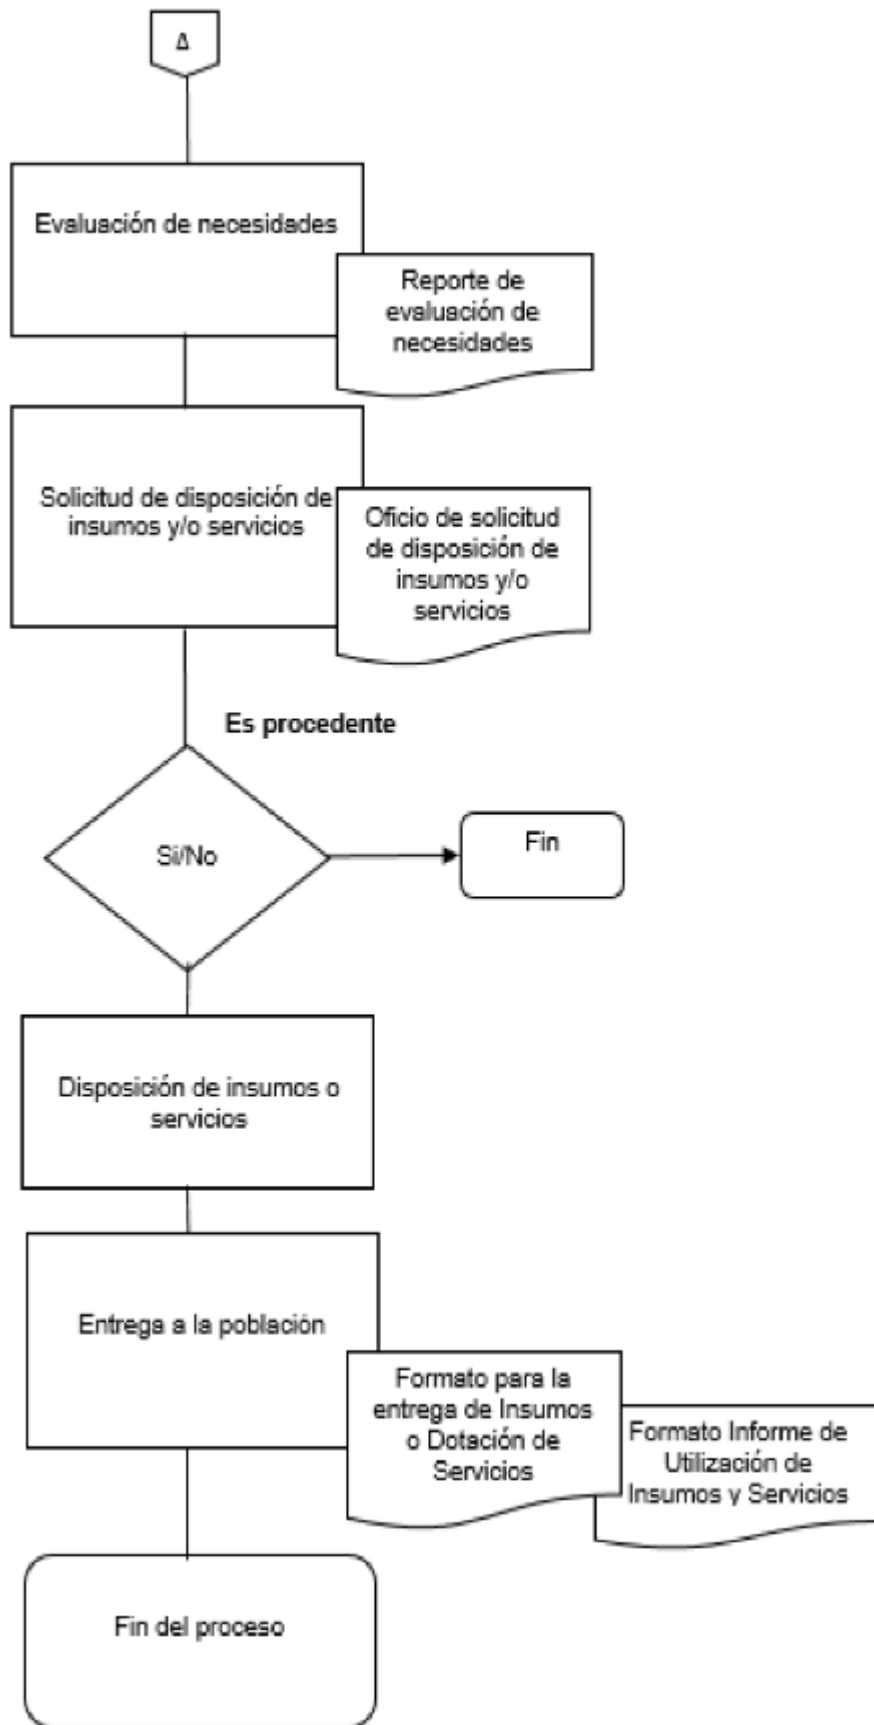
A

Evaluación de necesidades

Reporte de evaluación de necesidades

Solicitud de disposición de insumos y/o servicios

Oficio de solicitud de disposición de insumos y/o servicios

Es procedente

Si/No

Fin

Disposición de insumos o servicios

Entrega a la población

Formato para la entrega de Insumos o Dotación de Servicios

Formato Informe de Utilización de Insumos y Servicios

Fin del proceso